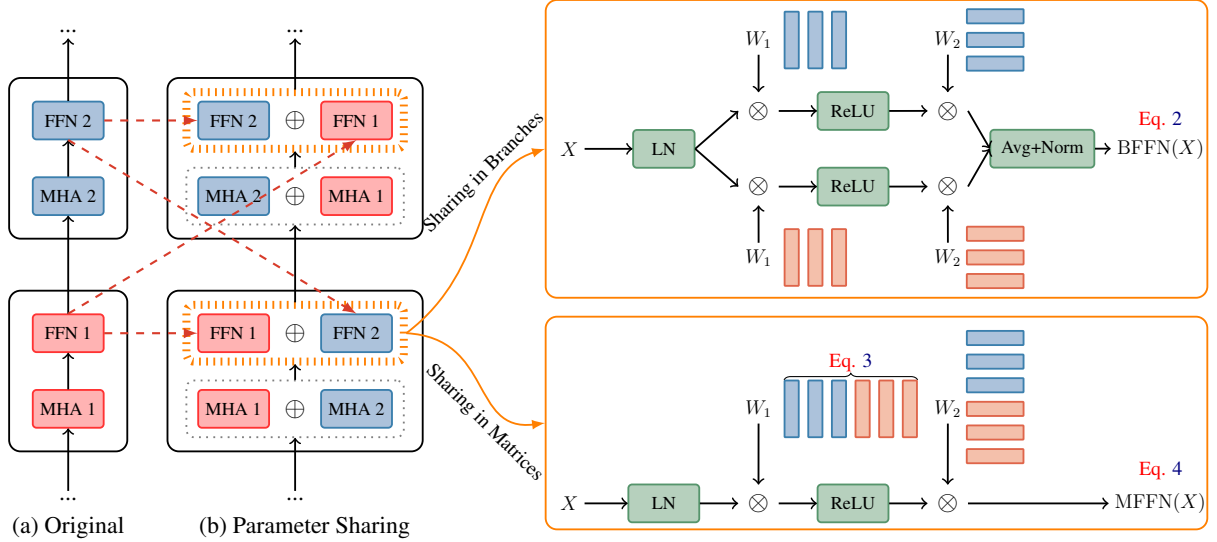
...

FFN 2

MHA 2

FFN 1

MHA 1

...

(a) Original

...

FFN 2 $\oplus$ FFN 1

MHA 2 $\oplus$ MHA 1

FFN 1 $\oplus$ FFN 2

MHA 1 $\oplus$ MHA 2

...

(b) Parameter Sharing

Sharing in Branches

Sharing in Matrices

$W_1$

$W_2$

$X$

LN

$\otimes$

ReLU

$\otimes$

Avg+Norm

Eq. 2

BFFN$(X)$

$\otimes$

ReLU

$\otimes$

$W_1$

$W_2$

Eq. 3

$W_1$

$W_2$

Eq. 4

$X$

LN

$\otimes$

ReLU

$\otimes$

MFFN$(X)$